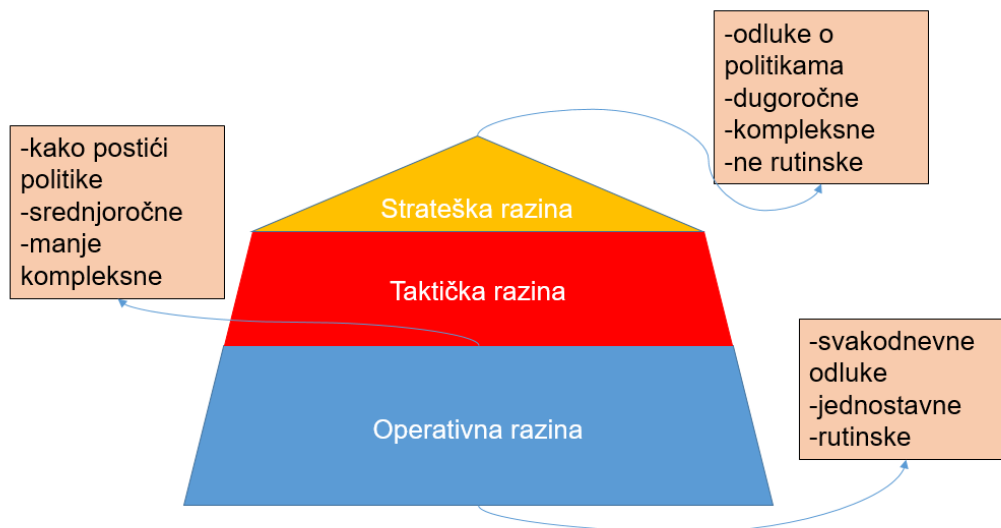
-odluke o politikama
-dugoročne
-kompleksne
-ne rutinske

-kako postići politike
-srednjoročne
-manje kompleksne

Strateška razina

Taktička razina

Operativna razina

-svakodnevne odluke
-jednostavne
-rutinske